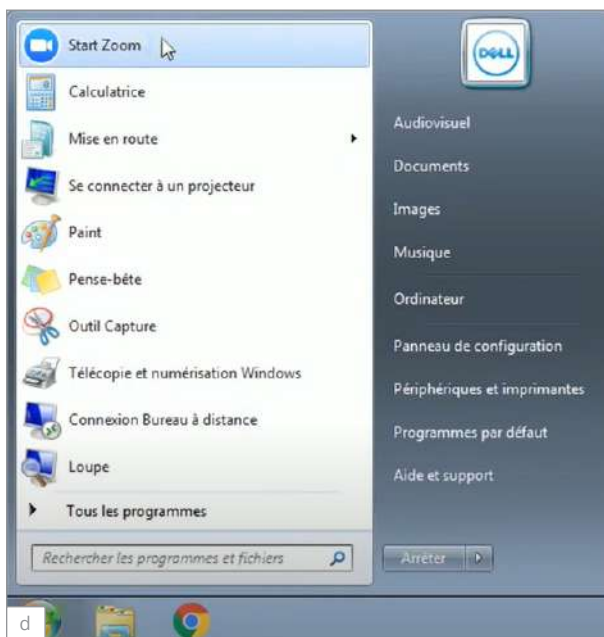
Start Zoom
Calculatrice
Mise en route
Se connecter à un projecteur
Paint
Pense-bête
Outil Capture
Télécopie et numérisation Windows
Connexion Bureau à distance
Loupe
Tous les programmes
Rechercher les programmes et fichiers

DELL
Audiovisuel
Documents
Images
Musique
Ordinateur
Panneau de configuration
Périphériques et imprimantes
Programmes par défaut
Aide et support
Arrêter

d